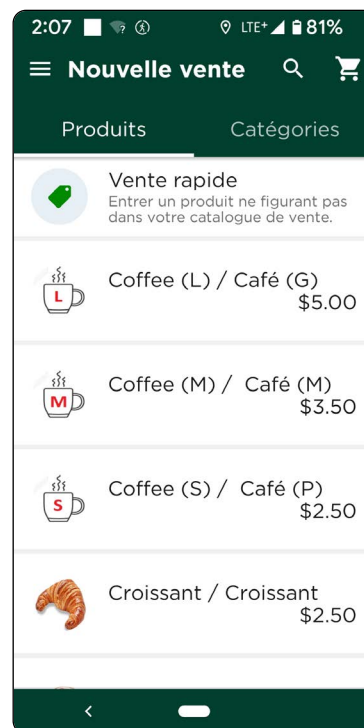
2:07 LTE+ 81%

Nouvelle vente

Produits

Catégories

Vente rapide
Entrer un produit ne figurant pas dans votre catalogue de vente.

L
Coffee (L) / Café (G)
$5.00

M
Coffee (M) / Café (M)
$3.50

S
Coffee (S) / Café (P)
$2.50

Croissant / Croissant
$2.50